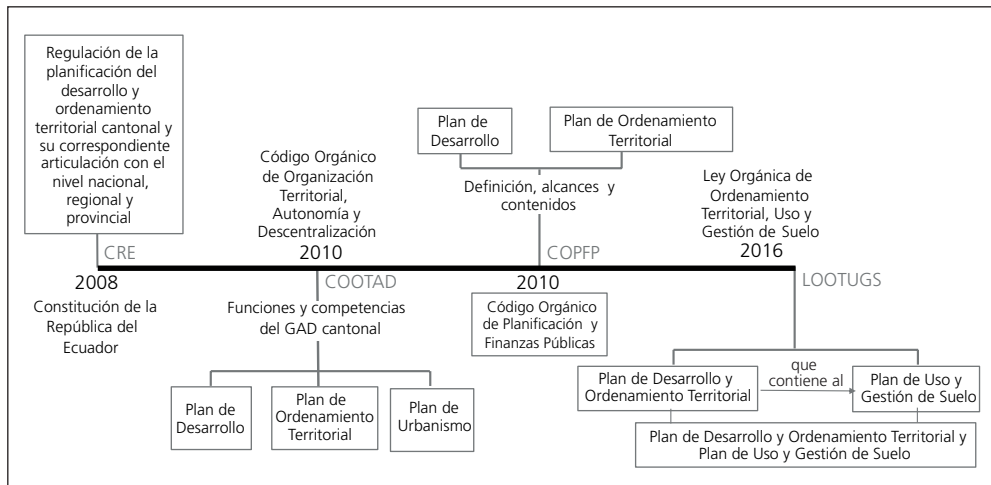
Regulación de la planificación del desarrollo y ordenamiento territorial cantonal y su correspondiente articulación con el nivel nacional, regional y provincial

CRE

2008

Constitución de la República del Ecuador

Código Orgánico de Organización Territorial, Autonomía y Descentralización

2010

COOTAD

Funciones y competencias del GAD cantonal

Plan de Desarrollo

Plan de Ordenamiento Territorial

Plan de Urbanismo

Plan de Desarrollo

Plan de Ordenamiento Territorial

Definición, alcances y contenidos

COPFP

2010

Código Orgánico de Planificación y Finanzas Públicas

Ley Orgánica de Ordenamiento Territorial, Uso y Gestión de Suelo

2016

LOOTUGS

Plan de Desarrollo y Ordenamiento Territorial

que contiene al

Plan de Uso y Gestión de Suelo

Plan de Desarrollo y Ordenamiento Territorial y Plan de Uso y Gestión de Suelo